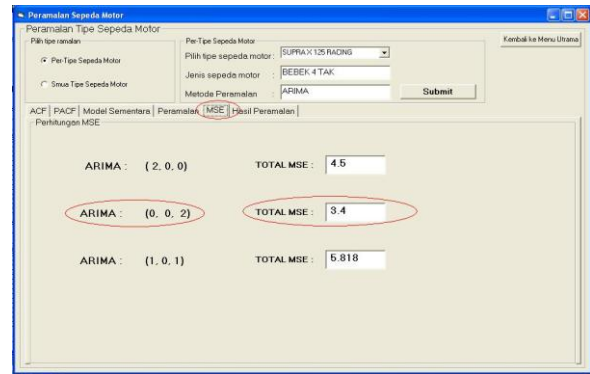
Peramalan Sepeda Motor

Peramalan Tipe Sepeda Motor

Pilih tipe ramalan

Per-Tipe Sepeda Motor

Smua Tipe Sepeda Motor

Per-Tipe Sepeda Motor

Pilih tipe sepeda motor : SUPRA X 125 RACING

Jenis sepeda motor : BEBEK 4 TAK

Metode Peramalan : ARIMA

Submit

Kembali ke Menu Utama

ACF | PACF | Model Sementara | Peramalan | MSE | Hasil Peramalan

Perhitungan MSE

ARIMA : (2, 0, 0) TOTAL MSE : 4.5

ARIMA : (0, 0, 2) TOTAL MSE : 3.4

ARIMA : (1, 0, 1) TOTAL MSE : 5.818